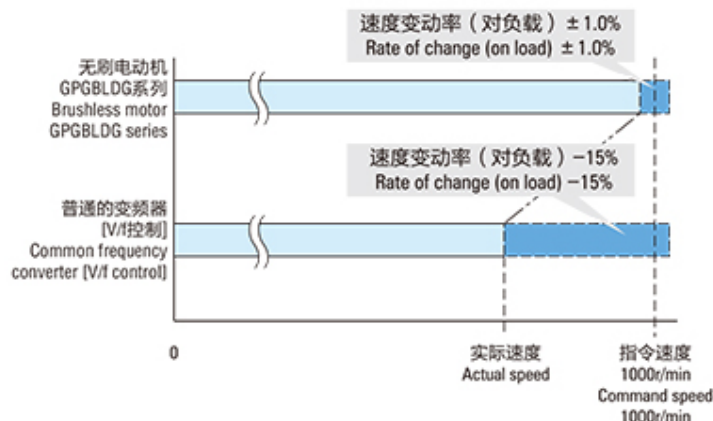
速度变动率（对负载）±1.0%
Rate of change (on load) ±1.0%

无刷电动机
GPGBLDG系列
Brushless motor
GPGBLDG series

速度变动率（对负载）−15%
Rate of change (on load) −15%

普通的变频器
[V/f控制]
Common frequency
converter [V/f control]

0

实际速度
Actual speed

指令速度
1000r/min
Command speed
1000r/min